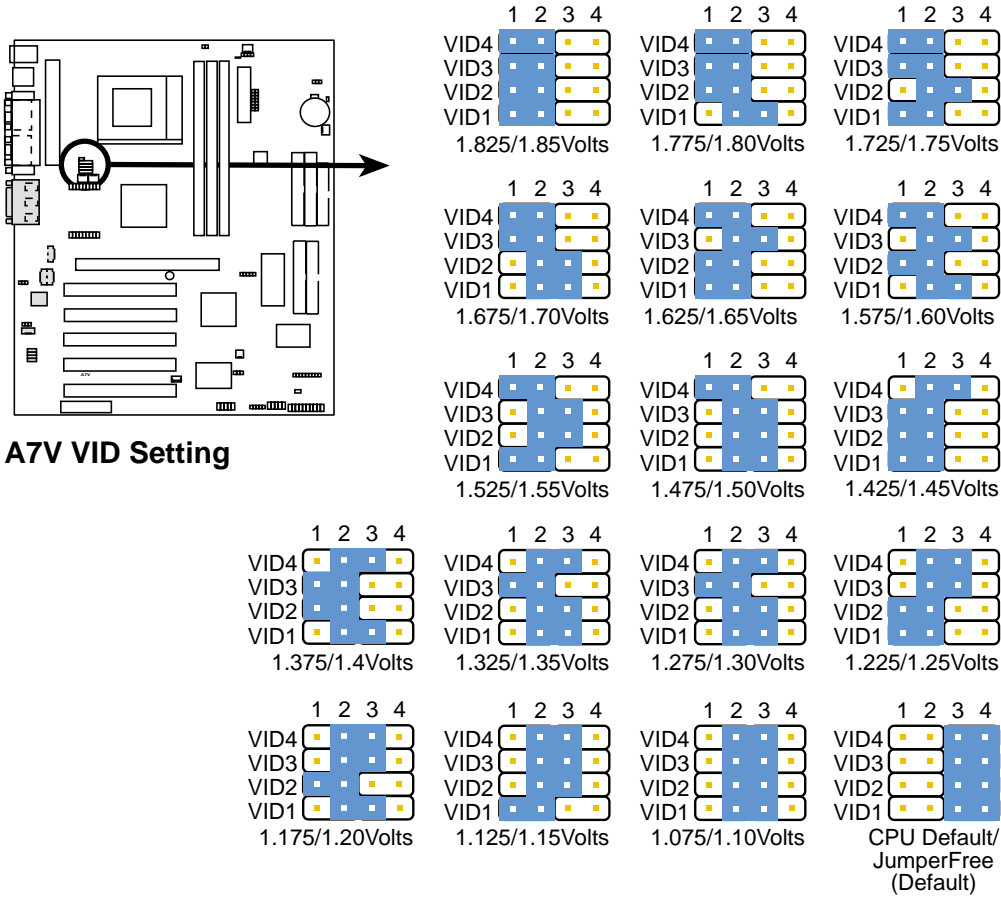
A7V

A7V VID Setting

1 2 3 4
VID4
VID3
VID2
VID1
1.825/1.85Volts

1 2 3 4
VID4
VID3
VID2
VID1
1.775/1.80Volts

1 2 3 4
VID4
VID3
VID2
VID1
1.725/1.75Volts

1 2 3 4
VID4
VID3
VID2
VID1
1.675/1.70Volts

1 2 3 4
VID4
VID3
VID2
VID1
1.625/1.65Volts

1 2 3 4
VID4
VID3
VID2
VID1
1.575/1.60Volts

1 2 3 4
VID4
VID3
VID2
VID1
1.525/1.55Volts

1 2 3 4
VID4
VID3
VID2
VID1
1.475/1.50Volts

1 2 3 4
VID4
VID3
VID2
VID1
1.425/1.45Volts

1 2 3 4
VID4
VID3
VID2
VID1
1.375/1.4Volts

1 2 3 4
VID4
VID3
VID2
VID1
1.325/1.35Volts

1 2 3 4
VID4
VID3
VID2
VID1
1.275/1.30Volts

1 2 3 4
VID4
VID3
VID2
VID1
1.225/1.25Volts

1 2 3 4
VID4
VID3
VID2
VID1
1.175/1.20Volts

1 2 3 4
VID4
VID3
VID2
VID1
1.125/1.15Volts

1 2 3 4
VID4
VID3
VID2
VID1
1.075/1.10Volts

1 2 3 4
VID4
VID3
VID2
VID1
CPU Default/ JumperFree (Default)